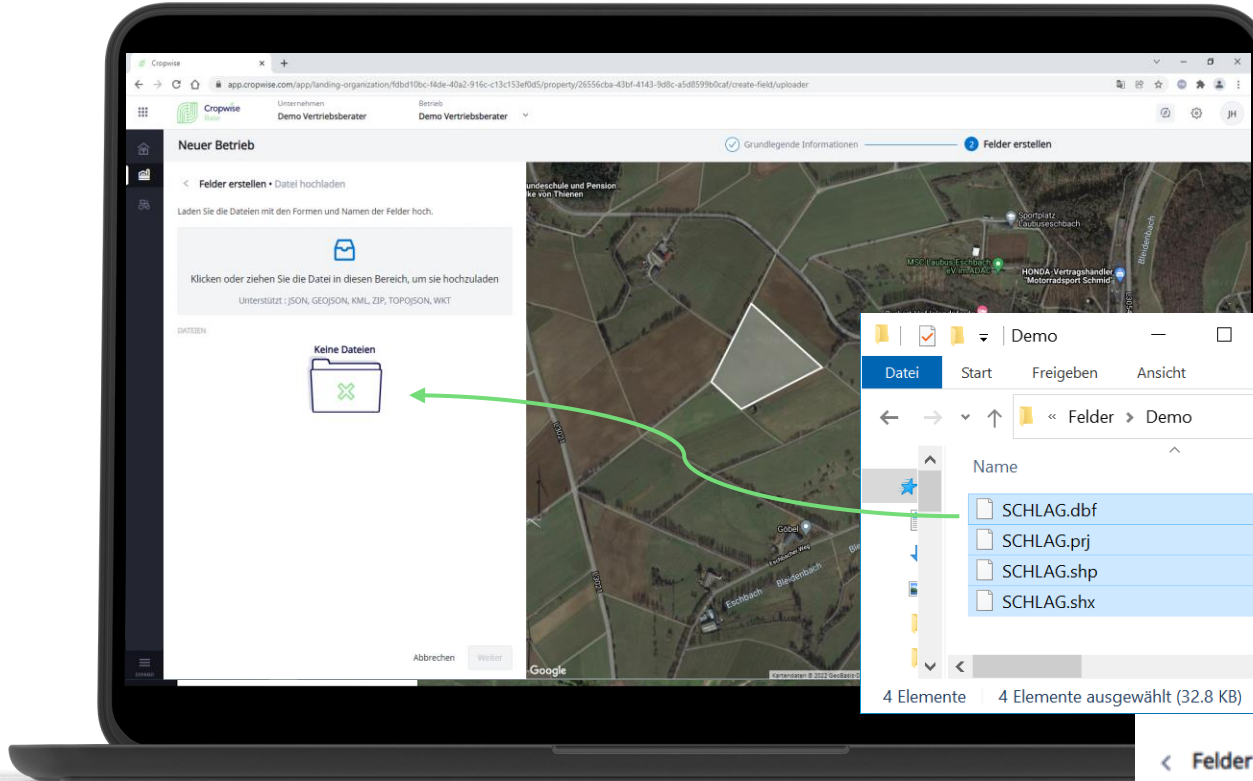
Cropwise
app.cropwise.com/app/landing-organization/fdbd10bc-f4de-40a2-916c-c13c153ef0d5/property/26556cba-43bf-4143-9d8c-a5d8599b0caf/create-field/uploader

Cropwise Base
Unternehmen
Demo Vertriebsberater
Betrieb
Demo Vertriebsberater
JH

Neuer Betrieb
Grundlegende Informationen
2 Felder erstellen

< Felder erstellen • Datei hochladen

Laden Sie die Dateien mit den Formen und Namen der Felder hoch.

Klicken oder ziehen Sie die Datei in diesen Bereich, um sie hochzuladen
Unterstützt : JSON, GEOJSON, KML, ZIP, TOPOJSON, WKT

DATEIEN

Keine Dateien

Abbrechen Weiter

Grundschule und Pension
Sportplatz Laubuseschbach
MSC Laubus-Eschbach e.V. im ADAC
HONDA-Vertragshändler Motorradsport Schmid
Bleidenbach
Göbel
Eschbach
Google
Kartendaten © 2022 GeoBasis

Demo
Datei Start Freigeben Ansicht
« Felder > Demo
Name
SCHLAG.dbf
SCHLAG.prj
SCHLAG.shp
SCHLAG.shx
4 Elemente 4 Elemente ausgewählt (32.8 KB)

< Felder